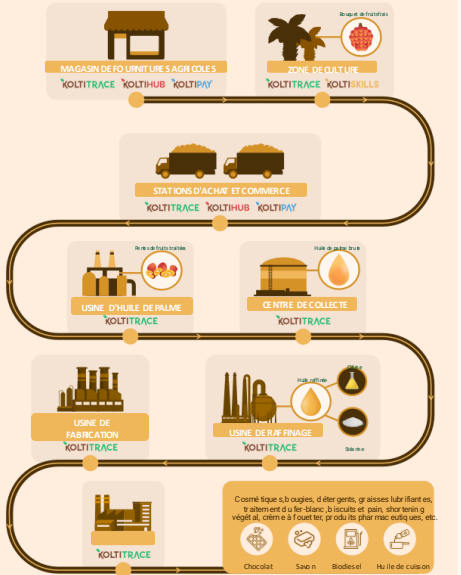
MAGASIN DE FOURNITURES AGRICOLES
KOLTITRACE KOLTIHUB KOLTIPAY

Bouquet de fruits frais
ZONE DE CULTURE
KOLTITRACE KOLTISKILLS

STATIONS D'ACHAT ET COMMERCE
KOLTITRACE KOLTIHUB KOLTIPAY

Fruits de fruits traités
USINE D'HUILE DE PALME
KOLTITRACE

Huile de palme brute
CENTRE DE COLLECTE
KOLTITRACE

USINE DE FABRICATION
KOLTITRACE

Huile raffinée
Oléine
Stéarine
USINE DE RAFFINAGE
KOLTITRACE

KOLTITRACE

Cosmétiques, bougies, détergents, graisses lubrifiantes, traitement du fer-blanc, biscuits et pain, shortening végétal, crème à fouetter, produits pharmaceutiques, etc.
Chocolat
Savon
Biodiesel
Huile de cuisson